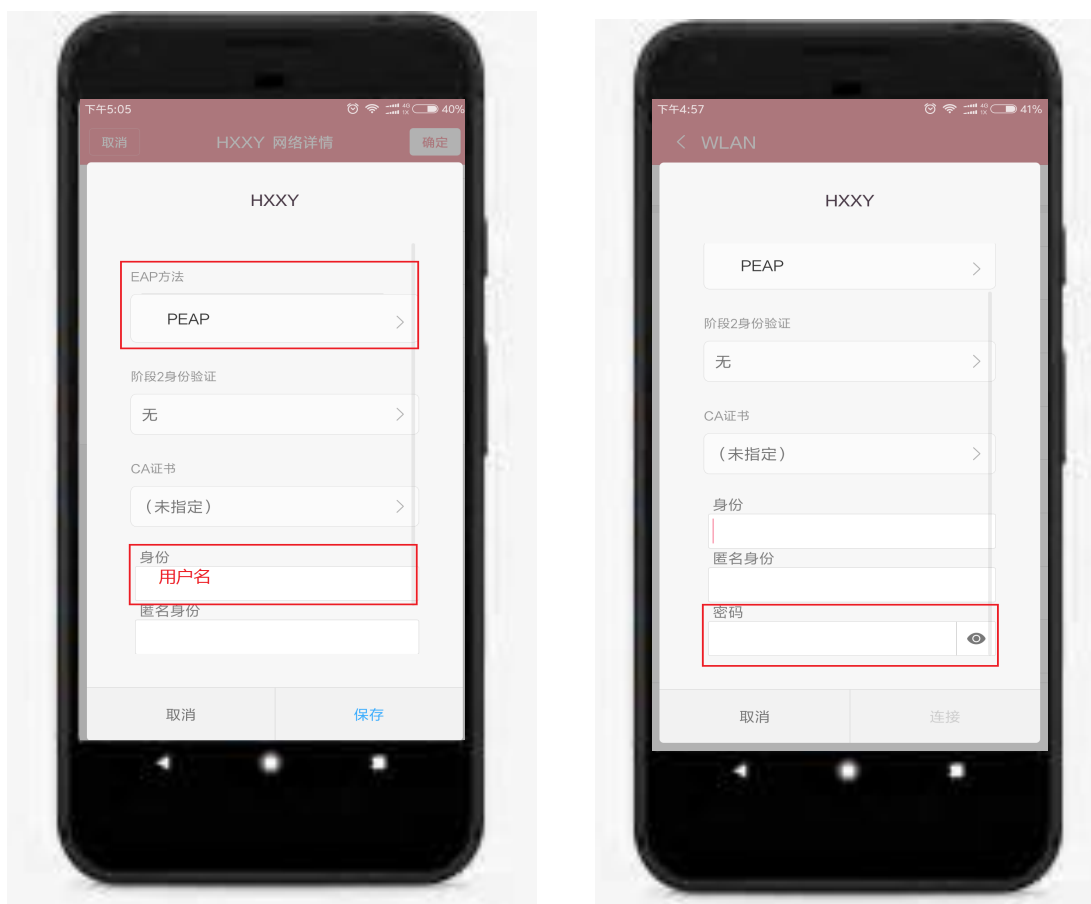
下午5:05 40%

取消 HXXY 网络详情 确定

HXXY

EAP方法

PEAP

阶段2身份验证

无

CA证书

（未指定）

身份

用户名

匿名身份

取消 保存

下午4:57 41%

WLAN

HXXY

PEAP

阶段2身份验证

无

CA证书

（未指定）

身份

匿名身份

密码

取消 连接